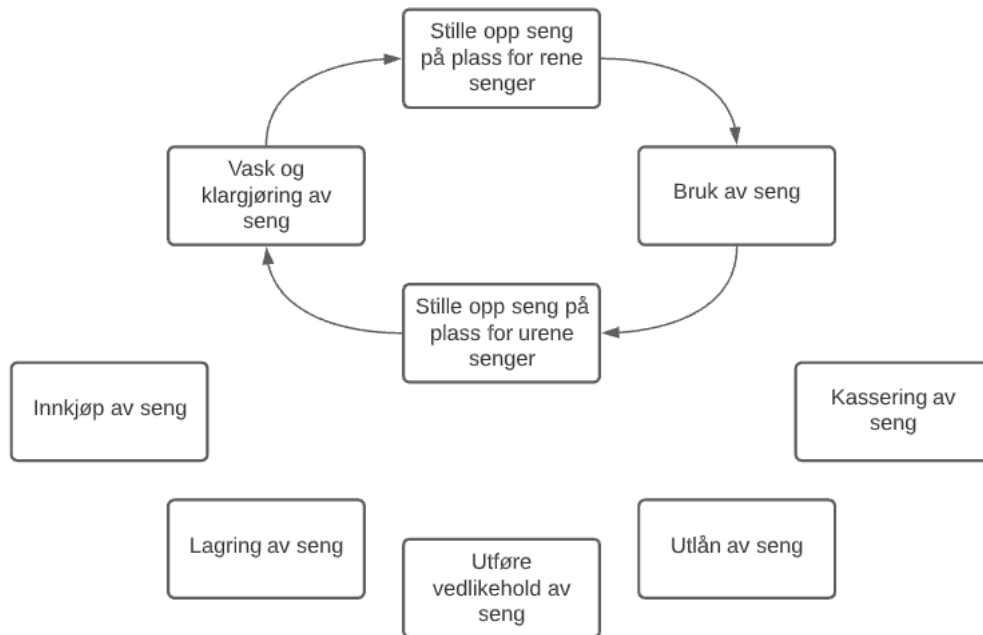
Stille opp seng på plass for rene senger

Bruk av seng

Stille opp seng på plass for urene senger

Vask og klargjøring av seng

Innkjøp av seng

Kassering av seng

Lagring av seng

Utføre vedlikehold av seng

Utlån av seng